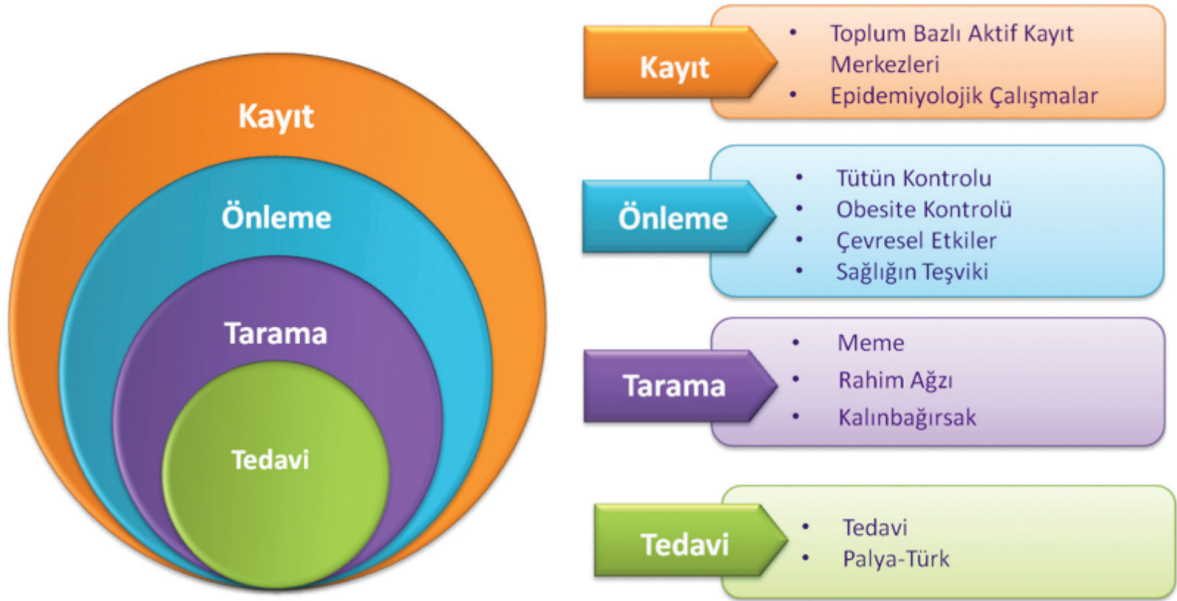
Kayıt
Önleme
Tarama
Tedavi

Kayıt
- Toplum Bazlı Aktif Kayıt Merkezleri
- Epidemiyolojik Çalışmalar

Önleme
- Tütün Kontrolu
- Obesite Kontrolü
- Çevresel Etkiler
- Sağlığın Teşviki

Tarama
- Meme
- Rahim Ağzı
- Kalınbağırsak

Tedavi
- Tedavi
- Palya-Türk